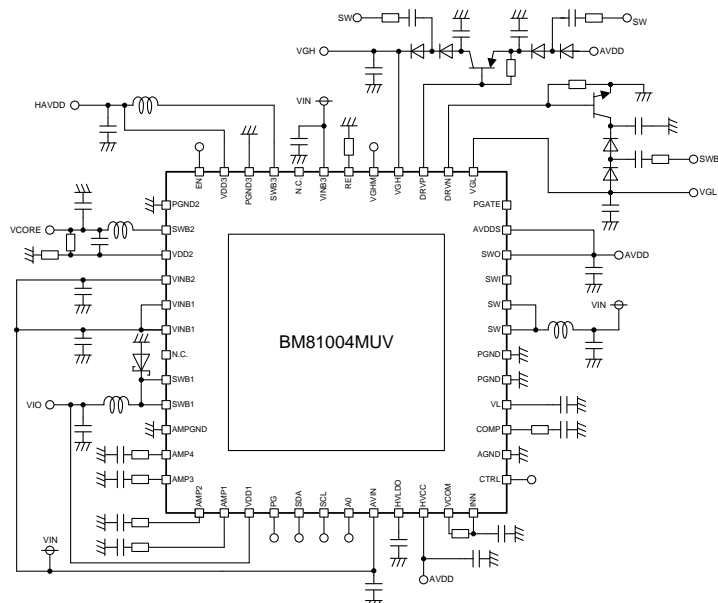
SW
SW
VGH
AVDD
HAVDD
VIN
SWB
VGL
VCORE
AVDD
VIN
VIO
VIN
AVDD
BM81004MUV
EN
VDD3
PGND3
SWB3
N.C.
VINB3
RE
VGHM
VGH
DRVP
DRVN
VGL
PGND2
SWB2
VDD2
VINB2
VINB1
VINB1
N.C.
SWB1
SWB1
AMPGND
AMP4
AMP3
PGATE
AVDDS
SWO
SWI
SW
SW
PGND
PGND
VL
COMP
AGND
CTRL
AMP2
AMP1
VDD1
PG
SDA
SCL
A0
AVIN
HVLDO
HVCC
VCOM
INN